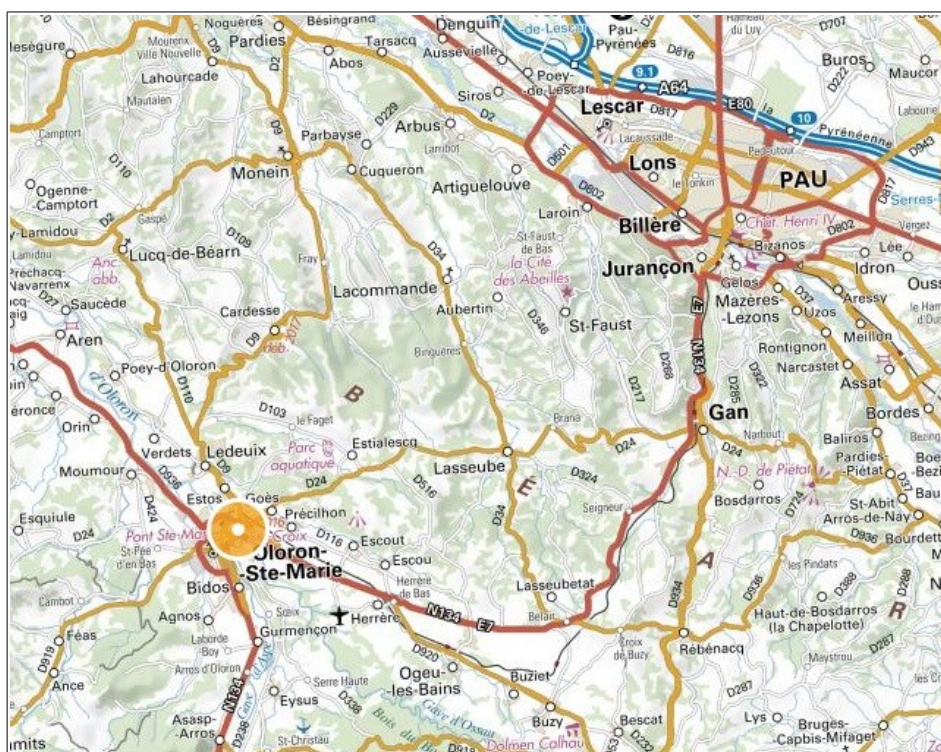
Noguères Bésingrand Denguin Pau-Pyrénées Hameau du Luy D707
lesègure Mourenx Ville Nouvelle Pardies Tarsacq Aussevielle de-Lescar D816 Buros Maucor
Lahourcade Abos Poey-de-Lescar 9.1 A64 E80 D222
Mautalen Siros Lescar D817 10 Pyrénéenne
Camptort D9 Parbayse D229 Arbus D2 Lacaussade
D110 Lanibot D601 Lons
Ogenne-Camptort Monein Cuqueron Artiguelouve le Tonkin PAU D817 D943
D2 Gaspé Laroin D602 Billère Serres-
Lamidou D109 St-Faust de Bas Chât. Henri IV D802 Vergez
Lucq-de-Béarn Fray D34 la Cité des Abeilles Bizanos Lée
Laimidou Anc. abb. Jurançon Idron
Préchacq-Navarrenx D27 Saucède Cardesse Lacommande Aubertin D346 St-Faust Gelos D37 Aressy Ouss
Aren D9 D17 Mazères-Lezons Uzos Meillon
Poey-d'Oloron Binguères D268 N134 D285 Rontignon Narcastet
D110 B D217 D382 Assat
Orin Oloron D103 le Faget Brana Gan Bordes
Verdets Ledeux Parc aquatique Estialescq D24 Narbout Baliros
Moumour D936 D9 Lasseube D324 D24 N.-D. de Piétat Pardies-Piétat
D424 Estos Goès D24 D516 E Seigneur Bosdarros D724 St-Abit Arros-de-Nay
Esquiule Précilhon Croix D34 D936 Bourdett
D24 Pont Ste-Marie St-Pée d'en Bas D116 Escout Escou Oloron-Ste-Marie Herrère de Bas Lasseubetat A D936 les Pindats D388 D288
Cambot Bidos Agnos Soeix Herrère N134 E7 Belair D934 Haut-de-Bosdarros (la Chapelotte) R
Féas Laborde Boy Gurmençon Croix de Buzy Rébénacq Maystrou D287
D919 Arros d'Oloron D920 Buziet
Ance N134 Eysus Serre Haute Ogeu-les-Bains D287
D238 D338 Bois Gave d'Ossau Bescat Lys Bruges-Capbis-Mifaget
Asasp-Arros St-Christau Buzy Dolmen Calhau
mits